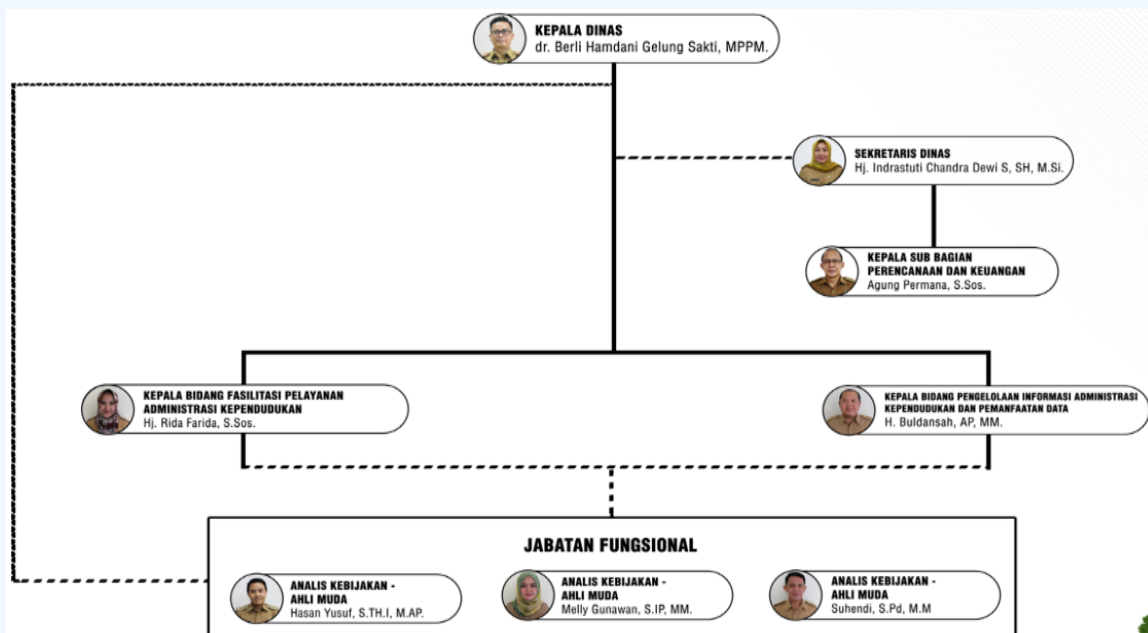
KEPALA DINAS
dr. Berli Hamdani Gelung Sakti, MPPM.

SEKRETARIS DINAS
Hj. Indrastuti Chandra Dewi S, SH, M.Si.

KEPALA SUB BAGIAN PERENCANAAN DAN KEUANGAN
Agung Permana, S.Sos.

KEPALA BIDANG FASILITASI PELAYANAN ADMINISTRASI KEPENDUDUKAN
Hj. Rida Farida, S.Sos.

KEPALA BIDANG PENGELOLAAN INFORMASI ADMINISTRASI KEPENDUDUKAN DAN PEMANFAATAN DATA
H. Buldansah, AP, MM.

JABATAN FUNGSIONAL

ANALIS KEBIJAKAN - AHLI MUDA
Hasan Yusuf, S.TH.I, M.A.P.

ANALIS KEBIJAKAN - AHLI MUDA
Melly Gunawan, S.IP, MM.

ANALIS KEBIJAKAN - AHLI MUDA
Suhendi, S.Pd, M.M